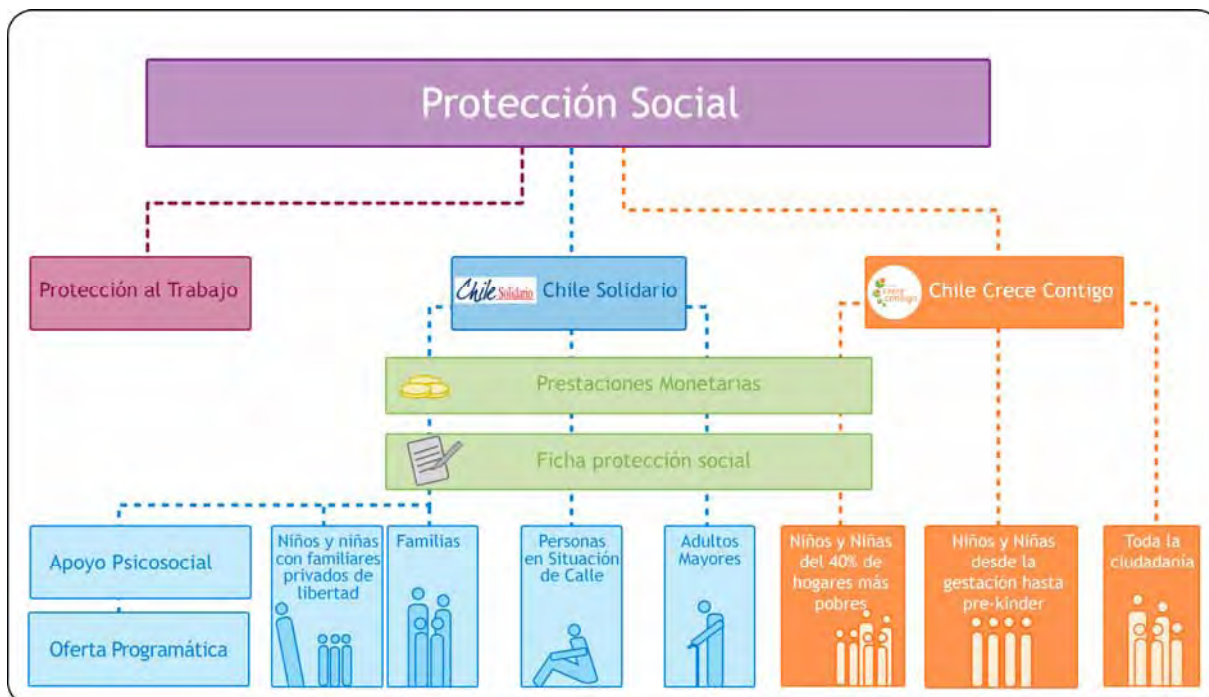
Protección Social

Protección al Trabajo

Chile Solidario Chile Solidario

crece contigo Chile Crece Contigo

Prestaciones Monetarias

Ficha protección social

Apoyo Psicosocial

Oferta Programática

Niños y niñas con familiares privados de libertad

Familias

Personas en Situación de Calle

Adultos Mayores

Niños y Niñas del 40% de hogares más pobres

Niños y Niñas desde la gestación hasta pre-kinder

Toda la ciudadanía